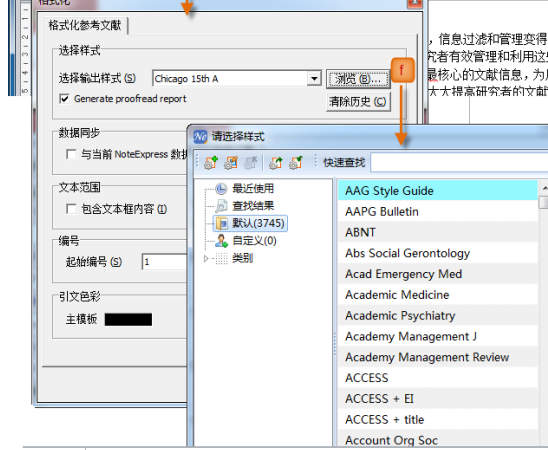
格式化

格式化参考文献

选择样式

选择输出样式 (S) Chicago 15th A

浏览 (B)...

Generate proofread report

清除历史 (C)

数据同步

与当前 NoteExpress 数据

文本范围

包含文本框内容 (I)

编号

起始编号 (S) 1

引文色彩

主模板

，信息过滤和管理变得
究者有效管理和利用这
最核心的文献信息，为
大大提高研究者的文献

f

请选择样式

快速查找

最近使用
查找结果
默认(3745)
自定义(0)
类别

AAG Style Guide
AAPG Bulletin
ABNT
Abs Social Gerontology
Acad Emergency Med
Academic Medicine
Academic Psychiatry
Academy Management J
Academy Management Review
ACCESS
ACCESS + EI
ACCESS + title
Account Org Soc